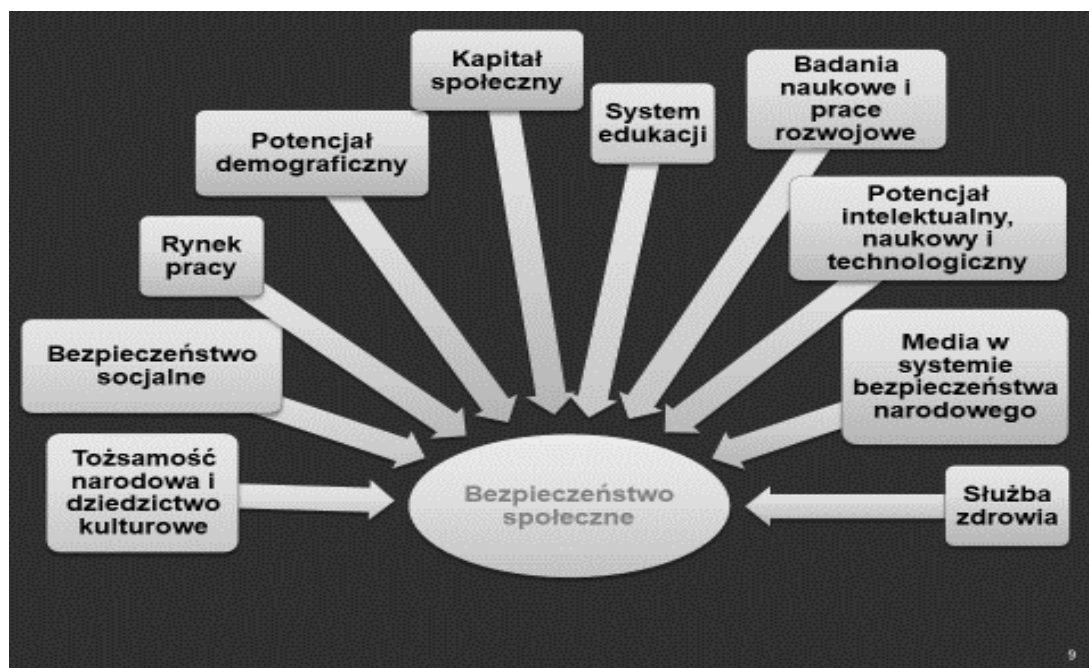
Kapitał społeczny

Potencjał demograficzny

System edukacji

Badania naukowe i prace rozwojowe

Potencjał intelektualny, naukowy i technologiczny

Rynek pracy

Bezpieczeństwo socjalne

Media w systemie bezpieczeństwa narodowego

Tożsamość narodowa i dziedzictwo kulturowe

Bezpieczeństwo społeczne

Służba zdrowia

9